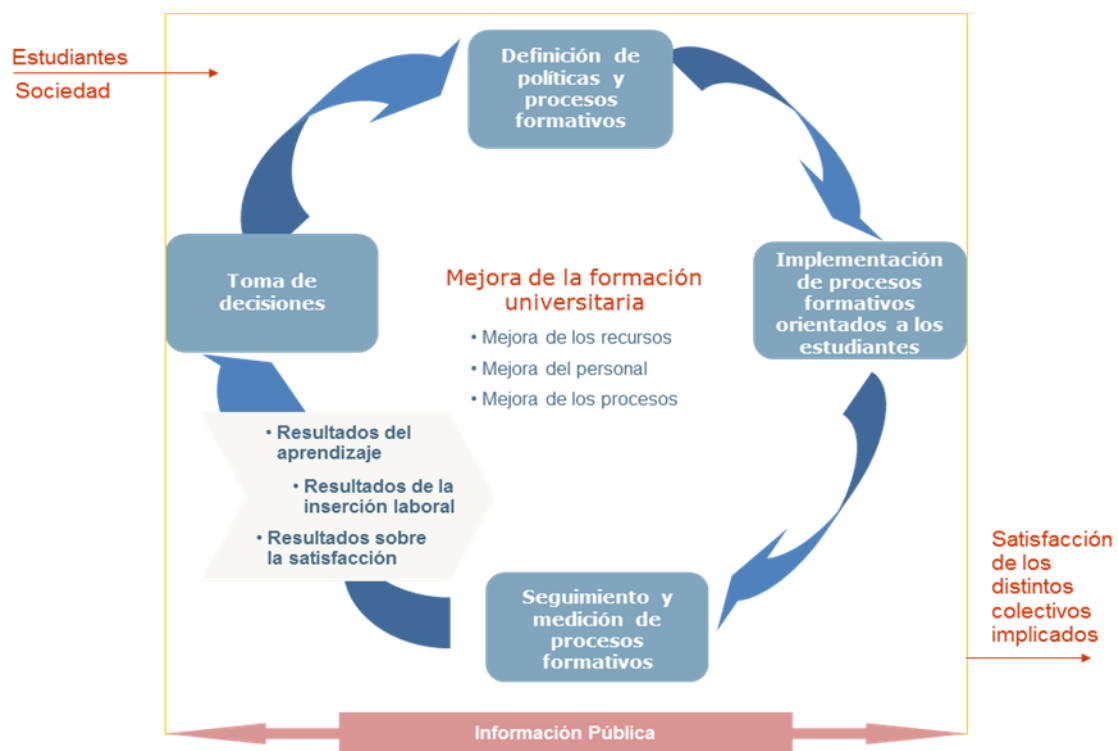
Estudiantes
Sociedad

Definición de políticas y procesos formativos

Implementación de procesos formativos orientados a los estudiantes

Seguimiento y medición de procesos formativos

Toma de decisiones

Mejora de la formación universitaria
• Mejora de los recursos
• Mejora del personal
• Mejora de los procesos

• Resultados del aprendizaje
• Resultados de la inserción laboral
• Resultados sobre la satisfacción

Satisfacción de los distintos colectivos implicados

Información Pública